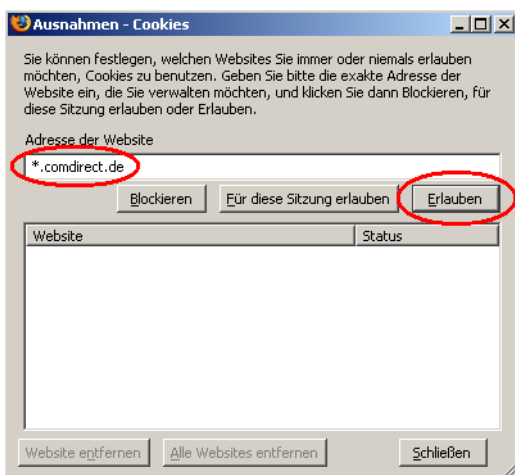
Ausnahmen - Cookies

Sie können festlegen, welchen Websites Sie immer oder niemals erlauben möchten, Cookies zu benutzen. Geben Sie bitte die exakte Adresse der Website ein, die Sie verwalten möchten, und klicken Sie dann Blockieren, für diese Sitzung erlauben oder Erlauben.

Adresse der Website

*.comdirect.de

Blockieren | Für diese Sitzung erlauben | Erlauben

| Website | Status |
|---|---|

Website entfernen | Alle Websites entfernen | Schließen